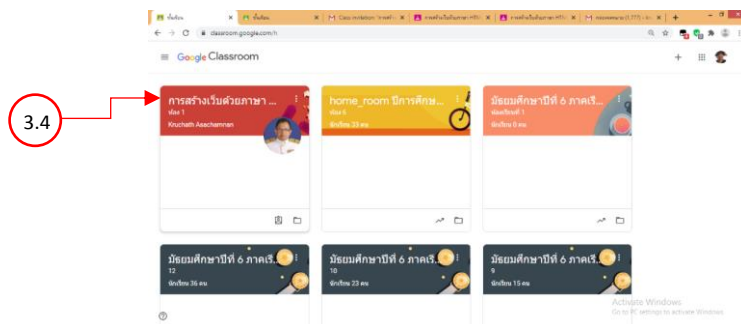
3.4

ชั้นเรียน | ชั้นเรียน | Class invitation: "การสร้า | การสร้างเว็บด้วยภาษา HTML | การสร้างเว็บด้วยภาษา HTML | Inbox (1,777) - k

classroom.google.com/h

Google Classroom

การสร้างเว็บด้วยภาษา ...
ห้อง 1
Kruchath Asachamnan

home_room ปีการศึกษ...
ห้อง 6
นักเรียน 23 คน

มัธยมศึกษาปีที่ 6 ภาคเรี...
ห้องเรียนที่ 7
นักเรียน 0 คน

มัธยมศึกษาปีที่ 6 ภาคเรี...
12
นักเรียน 36 คน

มัธยมศึกษาปีที่ 6 ภาคเรี...
10
นักเรียน 23 คน

มัธยมศึกษาปีที่ 6 ภาคเรี...
9
นักเรียน 15 คน

Activate Windows
Go to PC settings to activate Windows.

?